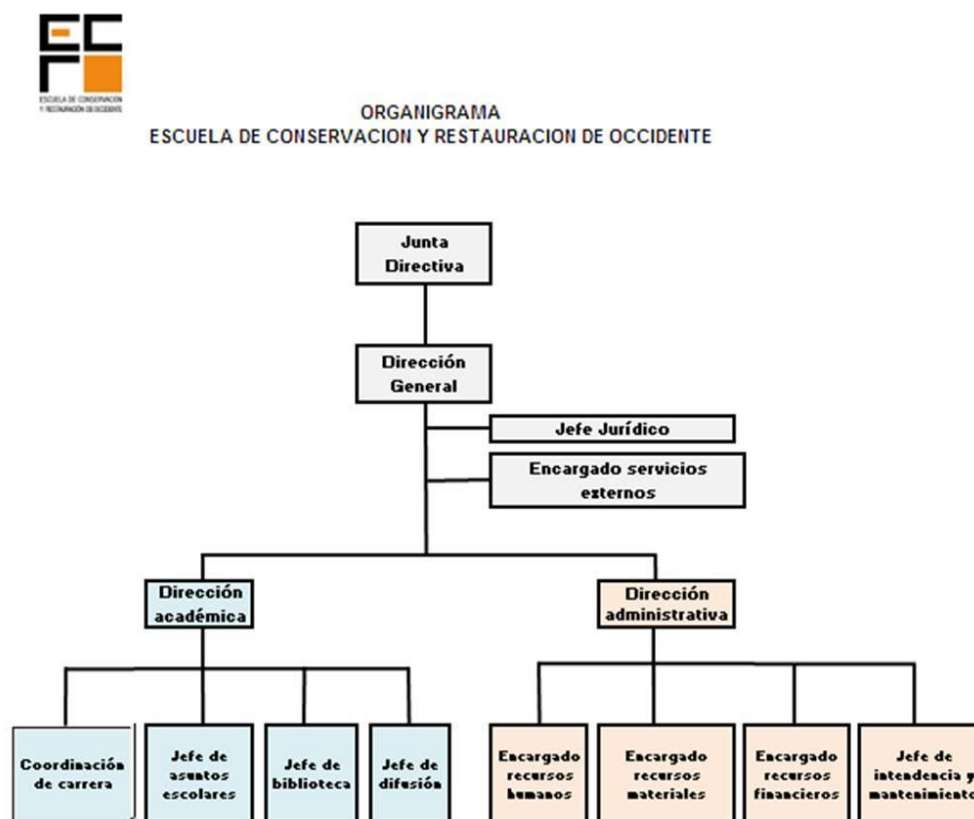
ECRO
ESCUELA DE CONSERVACION Y RESTAURACION DE OCCIDENTE

ORGANIGRAMA
ESCUELA DE CONSERVACION Y RESTAURACION DE OCCIDENTE

Junta Directiva

Dirección General

Jefe Jurídico

Encargado servicios externos

Dirección académica

Dirección administrativa

Coordinación de carrera

Jefe de asuntos escolares

Jefe de biblioteca

Jefe de difusión

Encargado recursos humanos

Encargado recursos materiales

Encargado recursos financieros

Jefe de intendencia y mantenimiento